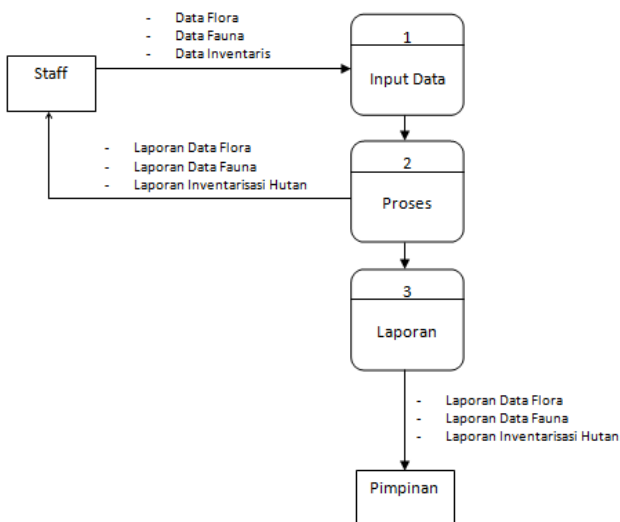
- Data Flora
- Data Fauna
- Data Inventaris

Staff

1

Input Data

- Laporan Data Flora
- Laporan Data Fauna
- Laporan Inventarisasi Hutan

2

Proses

3

Laporan

- Laporan Data Flora
- Laporan Data Fauna
- Laporan Inventarisasi Hutan

Pimpinan